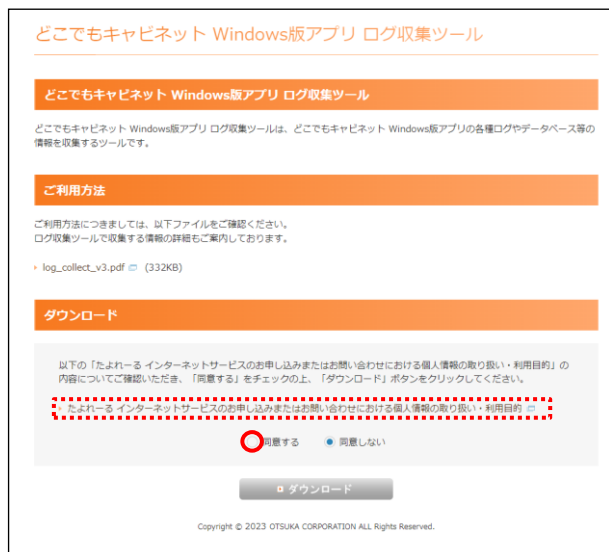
どこでもキャビネット Windows版アプリ ログ収集ツール

どこでもキャビネット Windows版アプリ ログ収集ツール

どこでもキャビネット Windows版アプリ ログ収集ツールは、どこでもキャビネット Windows版アプリの各種ログやデータベース等の情報を収集するツールです。

ご利用方法

ご利用方法につきましては、以下ファイルをご確認ください。
ログ収集ツールで収集する情報の詳細もご案内しております。

log_collect_v3.pdf (332KB)

ダウンロード

以下の「たよれーる インターネットサービスのお申し込みまたはお問い合わせにおける個人情報の取り扱い・利用目的」の内容についてご確認いただき、「同意する」をチェックの上、「ダウンロード」ボタンをクリックしてください。

たよれーる インターネットサービスのお申し込みまたはお問い合わせにおける個人情報の取り扱い・利用目的

同意する 同意しない

ダウンロード

Copyright © 2023 OTSUKA CORPORATION ALL Rights Reserved.